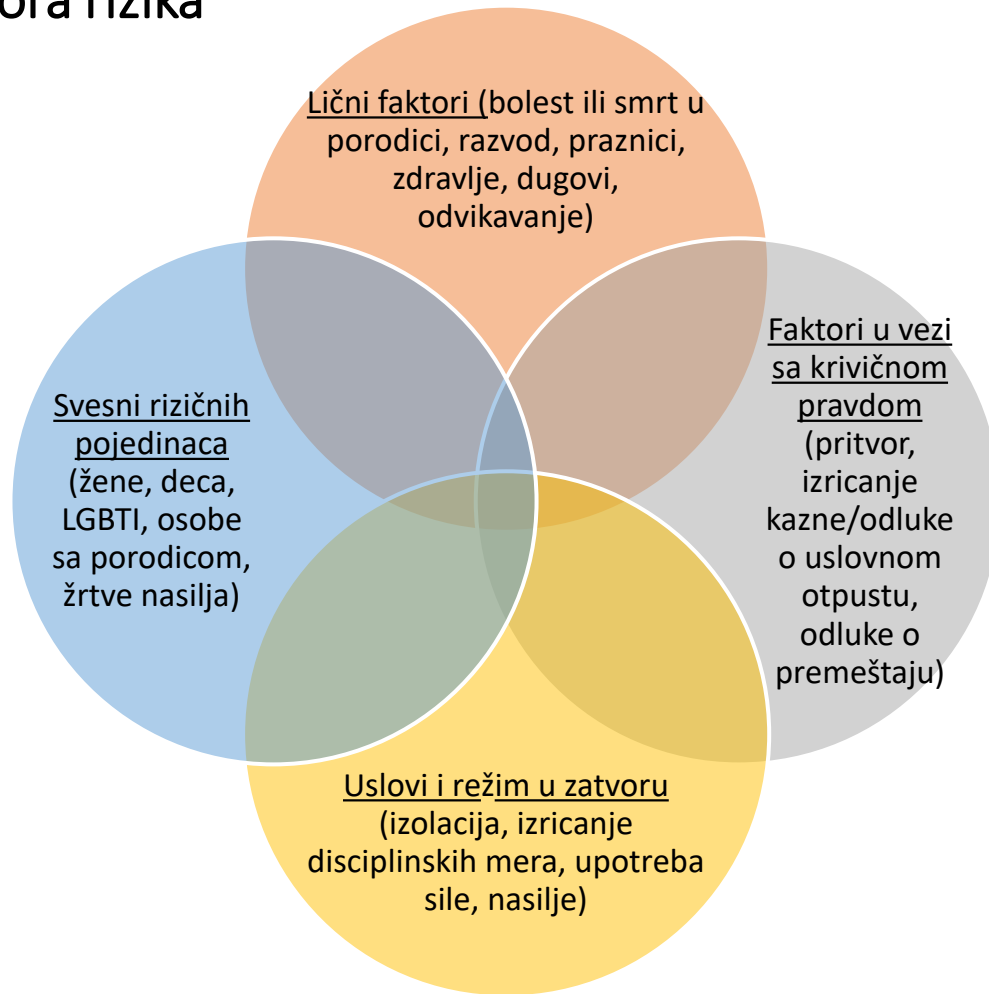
ora rizika

Lični faktori (bolest ili smrt u porodici, razvod, praznici, zdravlje, dugovi, odvikavanje)

Svesni rizičnih pojedinaca (žene, deca, LGBTI, osobe sa porodicom, žrtve nasilja)

Faktori u vezi sa krivičnom pravdom (pritvor, izricanje kazne/odluke o uslovnom otpustu, odluke o premeštaju)

Uslovi i režim u zatvoru (izolacija, izricanje disciplinskih mera, upotreba sile, nasilje)